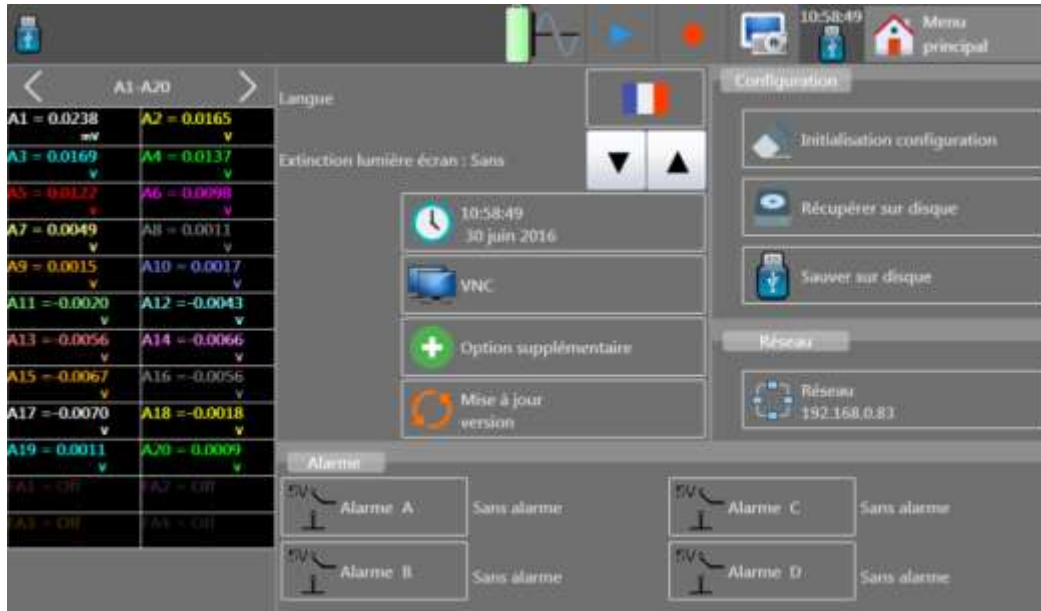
10:58:49

Menu principal

A1-A20

| | |
|---|---|
| A1 = 0.0238 mV | A2 = 0.0165 V |
| A3 = 0.0169 V | A4 = 0.0137 V |
| A5 = 0.0122 V | A6 = 0.0098 V |
| A7 = 0.0049 V | A8 = 0.0011 V |
| A9 = 0.0015 V | A10 = 0.0017 V |
| A11 = -0.0020 V | A12 = -0.0043 V |
| A13 = -0.0056 V | A14 = -0.0066 V |
| A15 = -0.0067 V | A16 = -0.0056 V |
| A17 = -0.0070 V | A18 = -0.0018 V |
| A19 = 0.0011 V | A20 = 0.0009 V |
| FA1 = Off | FA2 = Off |
| FA3 = Off | FA4 = Off |

Langue

Extinction lumière écran : Sans

10:58:49
30 juin 2016

VNC

Option supplémentaire

Mise à jour version

Configuration

Initialisation configuration

Récupérer sur disque

Sauver sur disque

Réseau

Réseau
192.168.0.83

Alarme

5V Alarme A Sans alarme

5V Alarme C Sans alarme

5V Alarme B Sans alarme

5V Alarme D Sans alarme